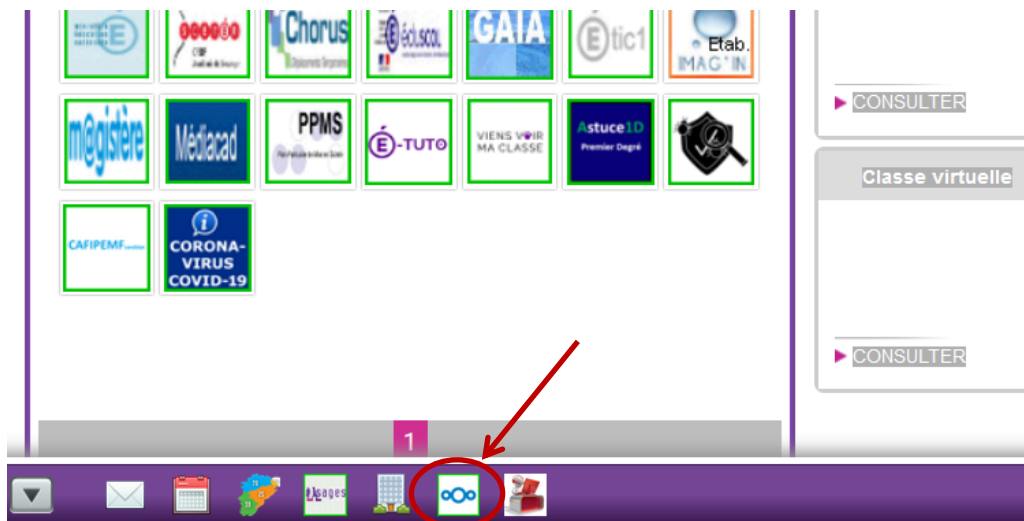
Chorus

ÉDUSCOL

GAIA

tic1

Etab.
IMAG'IN

CONSULTER

m@gistère

Médiacad

PPMS

É-TUTO

VIENS VOIR MA CLASSE

Astuce1D
Premier Degré

Classe virtuelle

CAFIPEMF

CORONA-VIRUS COVID-19

CONSULTER

1

Usages